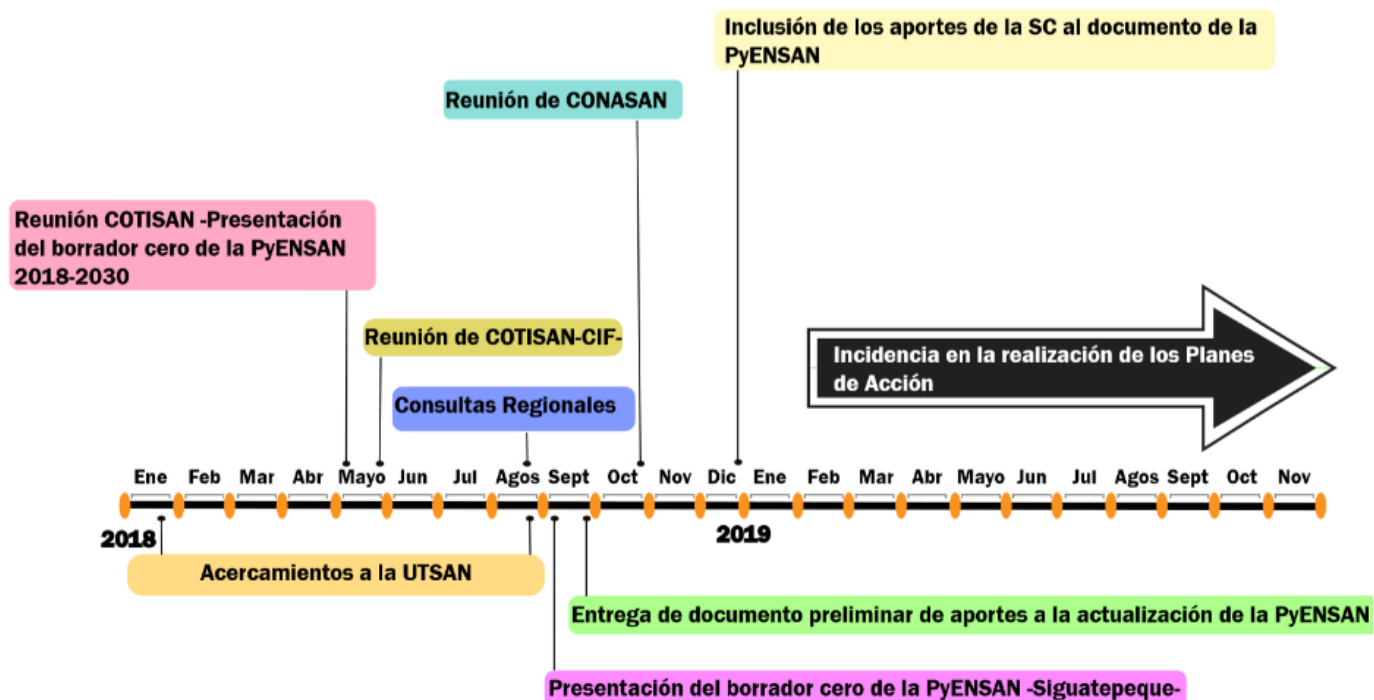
Inclusión de los aportes de la SC al documento de la PyENSAN

Reunión de CONASAN

Reunión COTISAN -Presentación del borrador cero de la PyENSAN 2018-2030

Reunión de COTISAN-CIF-

Consultas Regionales

Incidencia en la realización de los Planes de Acción

Ene Feb Mar Abr Mayo Jun Jul Agos Sept Oct Nov Dic Ene Feb Mar Abr Mayo Jun Jul Agos Sept Oct Nov

2018

2019

Acercamientos a la UTSAN

Entrega de documento preliminar de aportes a la actualización de la PyENSAN

Presentación del borrador cero de la PyENSAN -Siguatepeque-